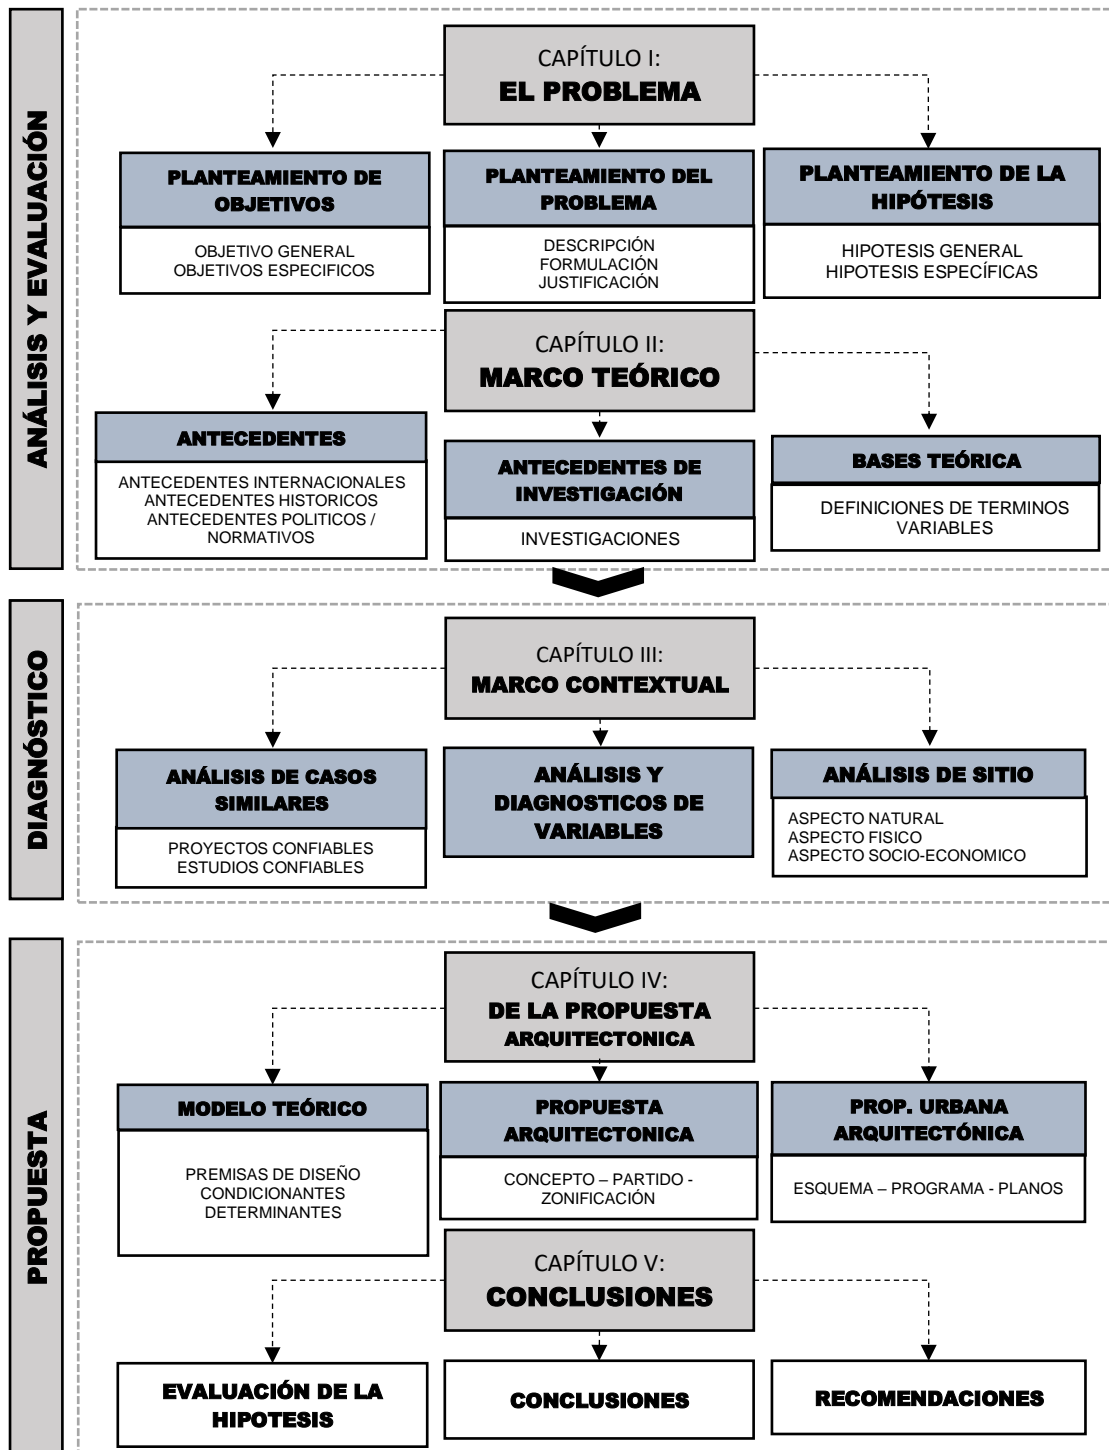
ANÁLISIS Y EVALUACIÓN

CAPÍTULO I:
EL PROBLEMA

PLANTEAMIENTO DE OBJETIVOS

OBJETIVO GENERAL
OBJETIVOS ESPECIFICOS

PLANTEAMIENTO DEL PROBLEMA

DESCRIPCIÓN
FORMULACIÓN
JUSTIFICACIÓN

PLANTEAMIENTO DE LA HIPÓTESIS

HIPOTESIS GENERAL
HIPOTESIS ESPECÍFICAS

CAPÍTULO II:
MARCO TEÓRICO

ANTECEDENTES

ANTECEDENTES INTERNACIONALES
ANTECEDENTES HISTORICOS
ANTECEDENTES POLITICOS / NORMATIVOS

ANTECEDENTES DE INVESTIGACIÓN

INVESTIGACIONES

BASES TEÓRICA

DEFINICIONES DE TERMINOS
VARIABLES

DIAGNÓSTICO

CAPÍTULO III:
MARCO CONTEXTUAL

ANÁLISIS DE CASOS SIMILARES

PROYECTOS CONFIABLES
ESTUDIOS CONFIABLES

ANÁLISIS Y DIAGNOSTICOS DE VARIABLES

ANÁLISIS DE SITIO

ASPECTO NATURAL
ASPECTO FISICO
ASPECTO SOCIO-ECONOMICO

PROPUESTA

CAPÍTULO IV:
DE LA PROPUESTA ARQUITECTONICA

MODELO TEÓRICO

PREMISAS DE DISEÑO
CONDICIONANTES
DETERMINANTES

PROPUESTA ARQUITECTONICA

CONCEPTO – PARTIDO - ZONIFICACIÓN

PROP. URBANA ARQUITECTÓNICA

ESQUEMA – PROGRAMA - PLANOS

CAPÍTULO V:
CONCLUSIONES

EVALUACIÓN DE LA HIPOTESIS

CONCLUSIONES

RECOMENDACIONES